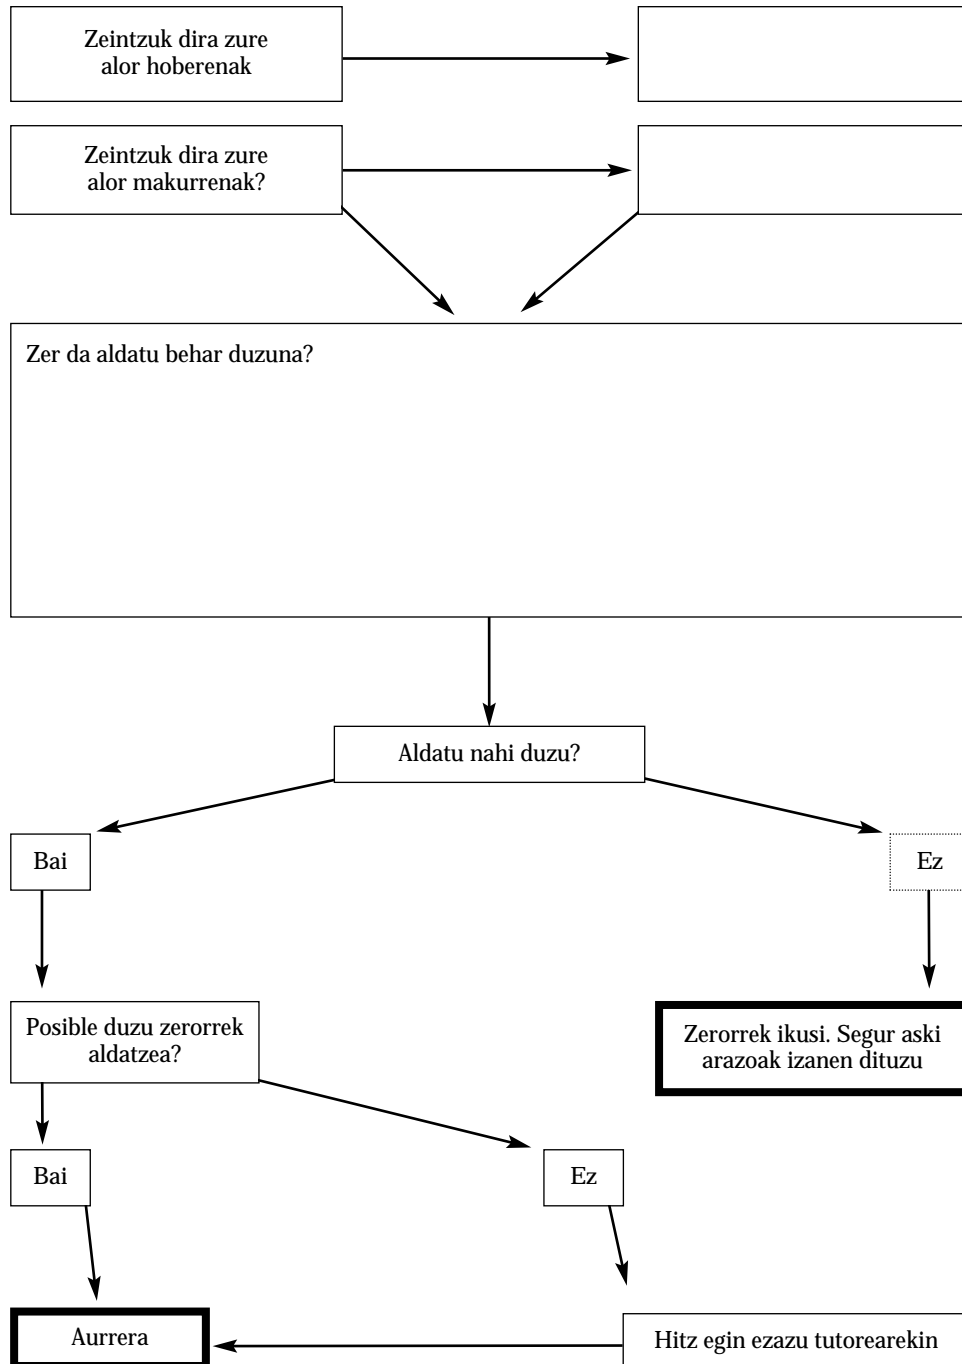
Zeintzuk dira zure alor hoberenak

Zeintzuk dira zure alor makurrenak?

Zer da aldatu behar duzuna?

Aldatu nahi duzu?

Bai

Ez

Posible duzu zerorrek aldatzea?

Zerorrek ikusi. Segur aski arazoak izanen dituzu

Bai

Ez

Aurrera

Hitz egin ezazu tutorearekin